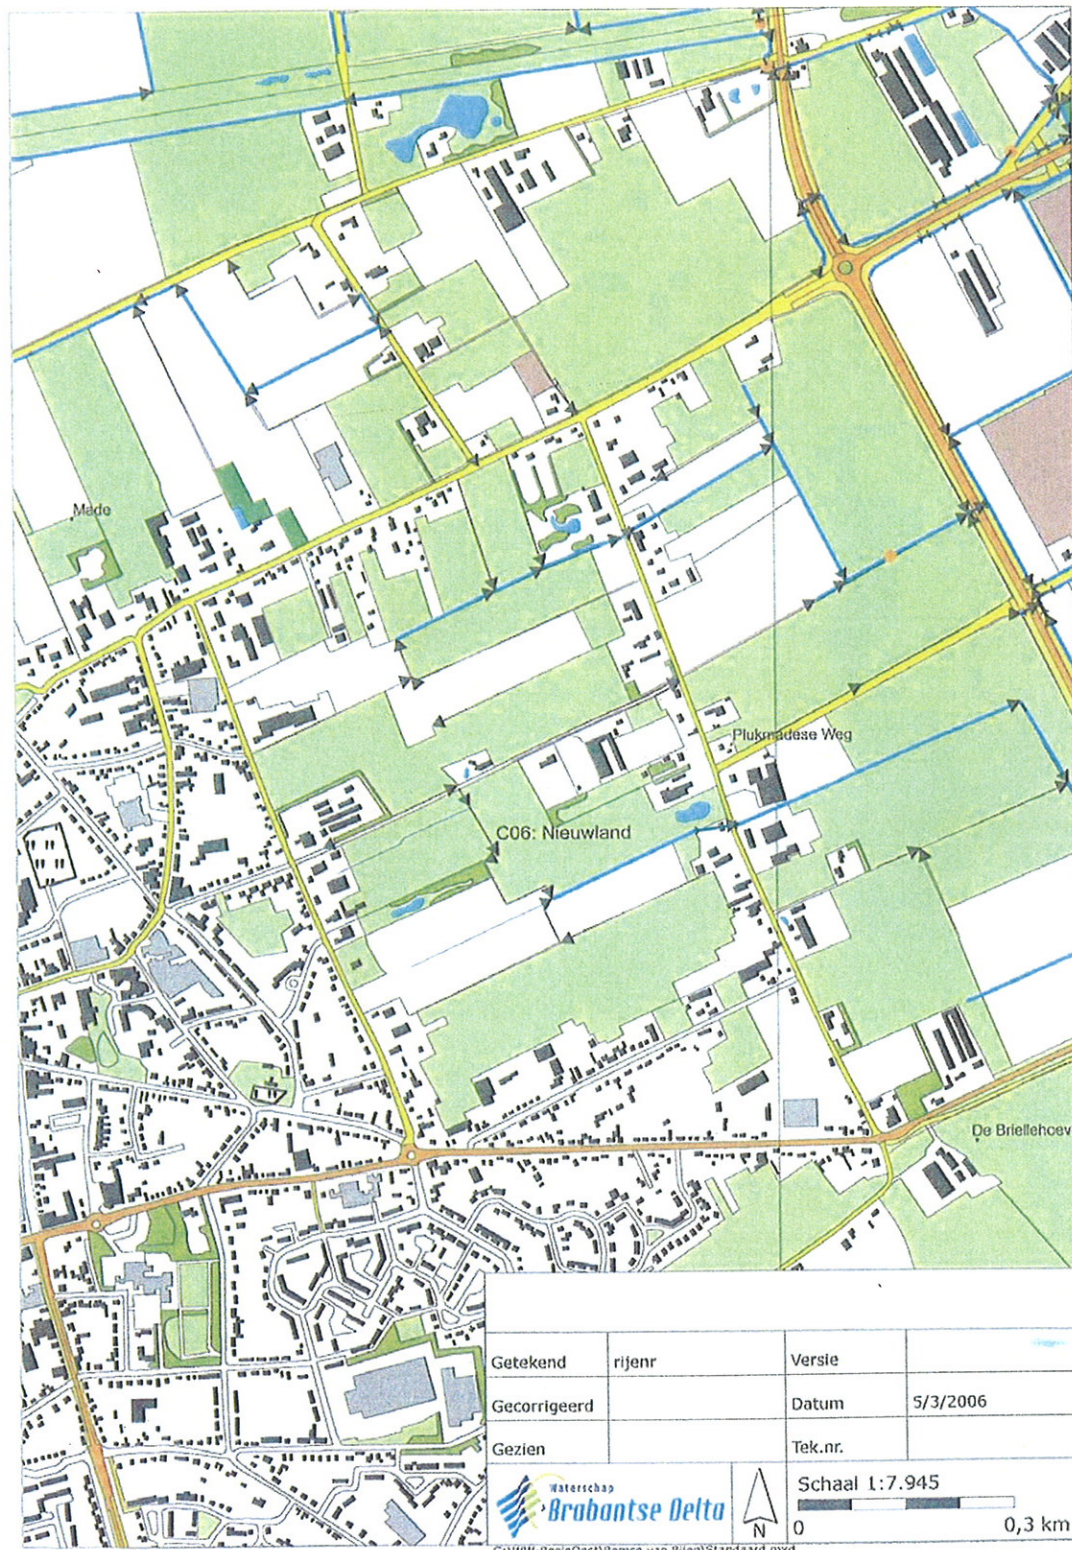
Made

Plukmadese Weg

C06: Nieuwland

De Briellehoev

| Getekend | rijenr | Versie | |
|---|---|---|---|
| Gecorrigeerd | | Datum | 5/3/2006 |
| Gezien | | Tek.nr. | |

Waterschap Brabantse Delta

N

Schaal 1:7.945

0

0,3 km

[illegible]